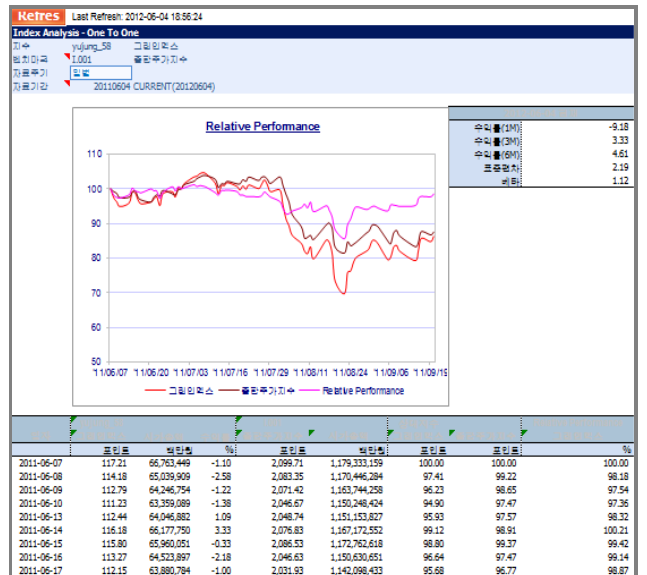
Ketres Last Refresh: 2012-06-04 18:56:24

Index Analysis - One To One

지수 yujung_58 그린인덱스
벤치마크 I.001 종합주가지수
자료주기 일별
자료기간 20110604 CURRENT(20120604)

| | |
|---|---|
| 수익률(1M) | -9.18 |
| 수익률(3M) | 3.33 |
| 수익률(6M) | 4.61 |
| 표준편차 | 2.19 |
| 베타 | 1.12 |

Relative Performance

110
100
90
80
70
60
50

11/06/07 11/06/20 11/07/03 11/07/16 11/07/29 11/08/11 11/08/24 11/09/06 11/09/19

그린인덱스 종합주가지수 Relative Performance

| | 포인트 | 백만원 | % | 포인트 | 백만원 | 포인트 | 포인트 | % |
|---|---|---|---|---|---|---|---|---|
| 2011-06-07 | 117.21 | 66,763,449 | -1.10 | 2,099.71 | 1,179,333,159 | 100.00 | 100.00 | 100.00 |
| 2011-06-08 | 114.18 | 65,039,909 | -2.58 | 2,083.35 | 1,170,446,284 | 97.41 | 99.22 | 98.18 |
| 2011-06-09 | 112.79 | 64,246,754 | -1.22 | 2,071.42 | 1,163,744,258 | 96.23 | 98.65 | 97.54 |
| 2011-06-10 | 111.23 | 63,359,089 | -1.38 | 2,046.67 | 1,150,248,424 | 94.90 | 97.47 | 97.36 |
| 2011-06-13 | 112.44 | 64,046,882 | 1.09 | 2,048.74 | 1,151,153,827 | 95.93 | 97.57 | 98.32 |
| 2011-06-14 | 116.18 | 66,177,750 | 3.33 | 2,076.83 | 1,167,172,552 | 99.12 | 98.91 | 100.21 |
| 2011-06-15 | 115.80 | 65,960,051 | -0.33 | 2,086.53 | 1,172,762,618 | 98.80 | 99.37 | 99.42 |
| 2011-06-16 | 113.27 | 64,523,897 | -2.18 | 2,046.63 | 1,150,630,651 | 96.64 | 97.47 | 99.14 |
| 2011-06-17 | 112.15 | 63,880,784 | -1.00 | 2,031.93 | 1,142,098,433 | 95.68 | 96.77 | 98.87 |